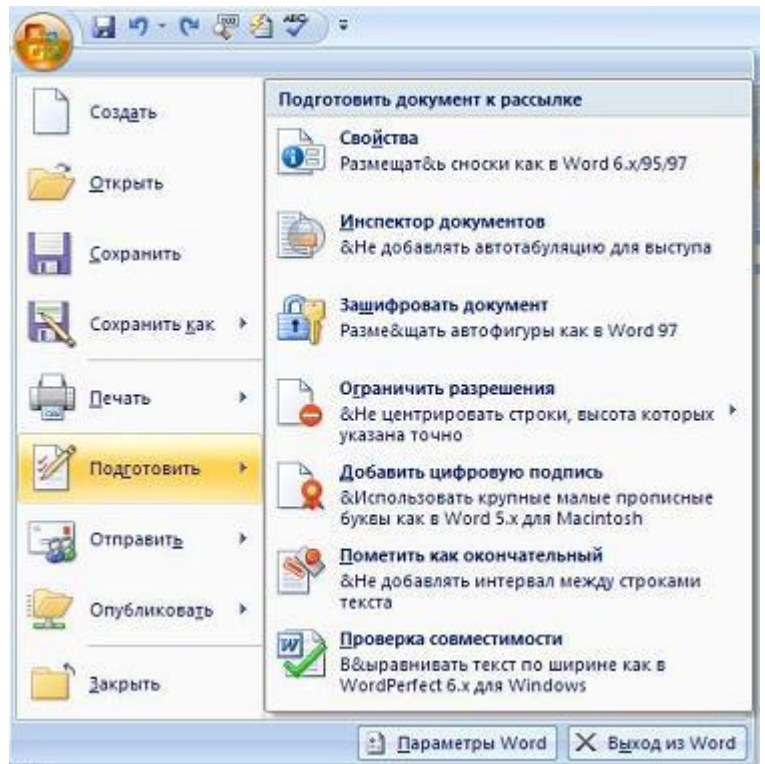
Создать

Открыть

Сохранить

Сохранить как

Печать

Подготовить

Отправить

Опубликовать

Закрыть

Подготовить документ к рассылке

Свойства
Размещат&ь сноски как в Word 6.x/95/97

Инспектор документов
&Не добавлять автотабуляцию для выступа

Зашифровать документ
Разме&щать автофигуры как в Word 97

Ограничить разрешения
&Не центрировать строки, высота которых указана точно

Добавить цифровую подпись
&Использовать крупные малые прописные буквы как в Word 5.x для Macintosh

Пометить как окончательный
&Не добавлять интервал между строками текста

Проверка совместимости
В&ыравнивать текст по ширине как в WordPerfect 6.x для Windows

Параметры Word

Выход из Word